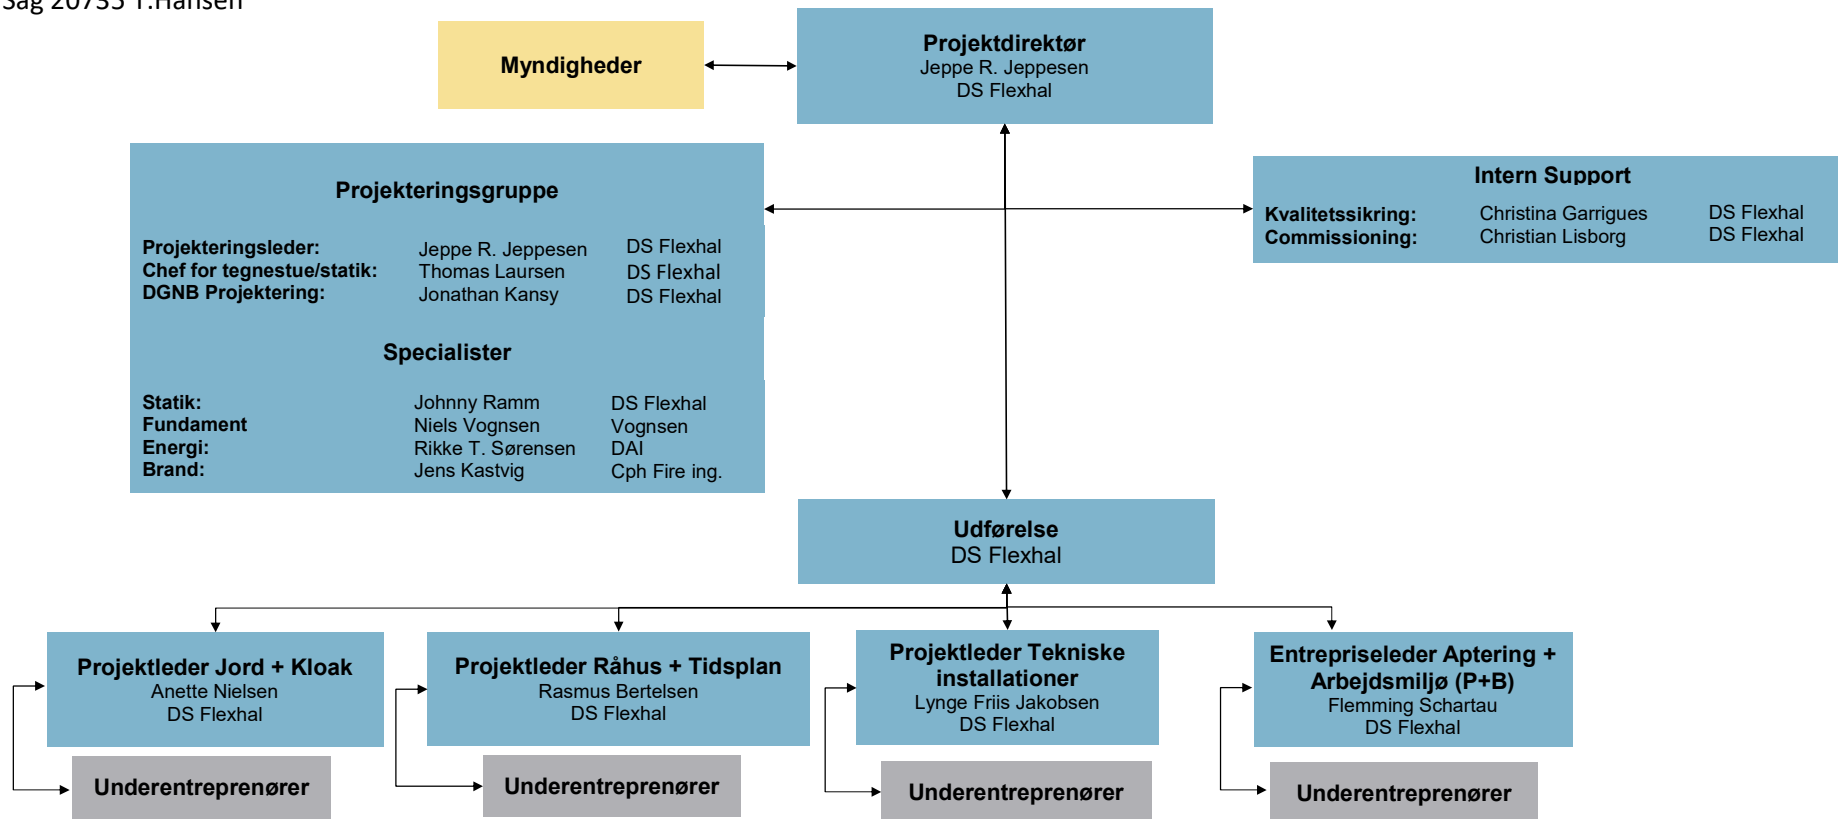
Sag 20735 T.Hansen

Myndigheder

Projektdirektør
Jeppe R. Jeppesen
DS Flexhal

Projekteringsgruppe

| | | |
|---|---|---|
| Projekteringsleder: | Jeppe R. Jeppesen | DS Flexhal |
| Chef for tegnestue/statik: | Thomas Laursen | DS Flexhal |
| DGNB Projektering: | Jonathan Kansy | DS Flexhal |

Specialister

| | | |
|---|---|---|
| Statik: | Johnny Ramm | DS Flexhal |
| Fundament | Niels Vognsen | Vognsen |
| Energi: | Rikke T. Sørensen | DAI |
| Brand: | Jens Kastvig | Cph Fire ing. |

Intern Support

| | | |
|---|---|---|
| Kvalitetssikring: | Christina Garrigues | DS Flexhal |
| Commissioning: | Christian Lisborg | DS Flexhal |

Udførelse
DS Flexhal

Projektleder Jord + Kloak
Anette Nielsen
DS Flexhal

Underentreprenører

Projektleder Råhus + Tidsplan
Rasmus Bertelsen
DS Flexhal

Underentreprenører

Projektleder Tekniske installationer
Lynge Friis Jakobsen
DS Flexhal

Underentreprenører

Entrepriseleder Aptering + Arbejdsmiljø (P+B)
Flemming Schartau
DS Flexhal

Underentreprenører